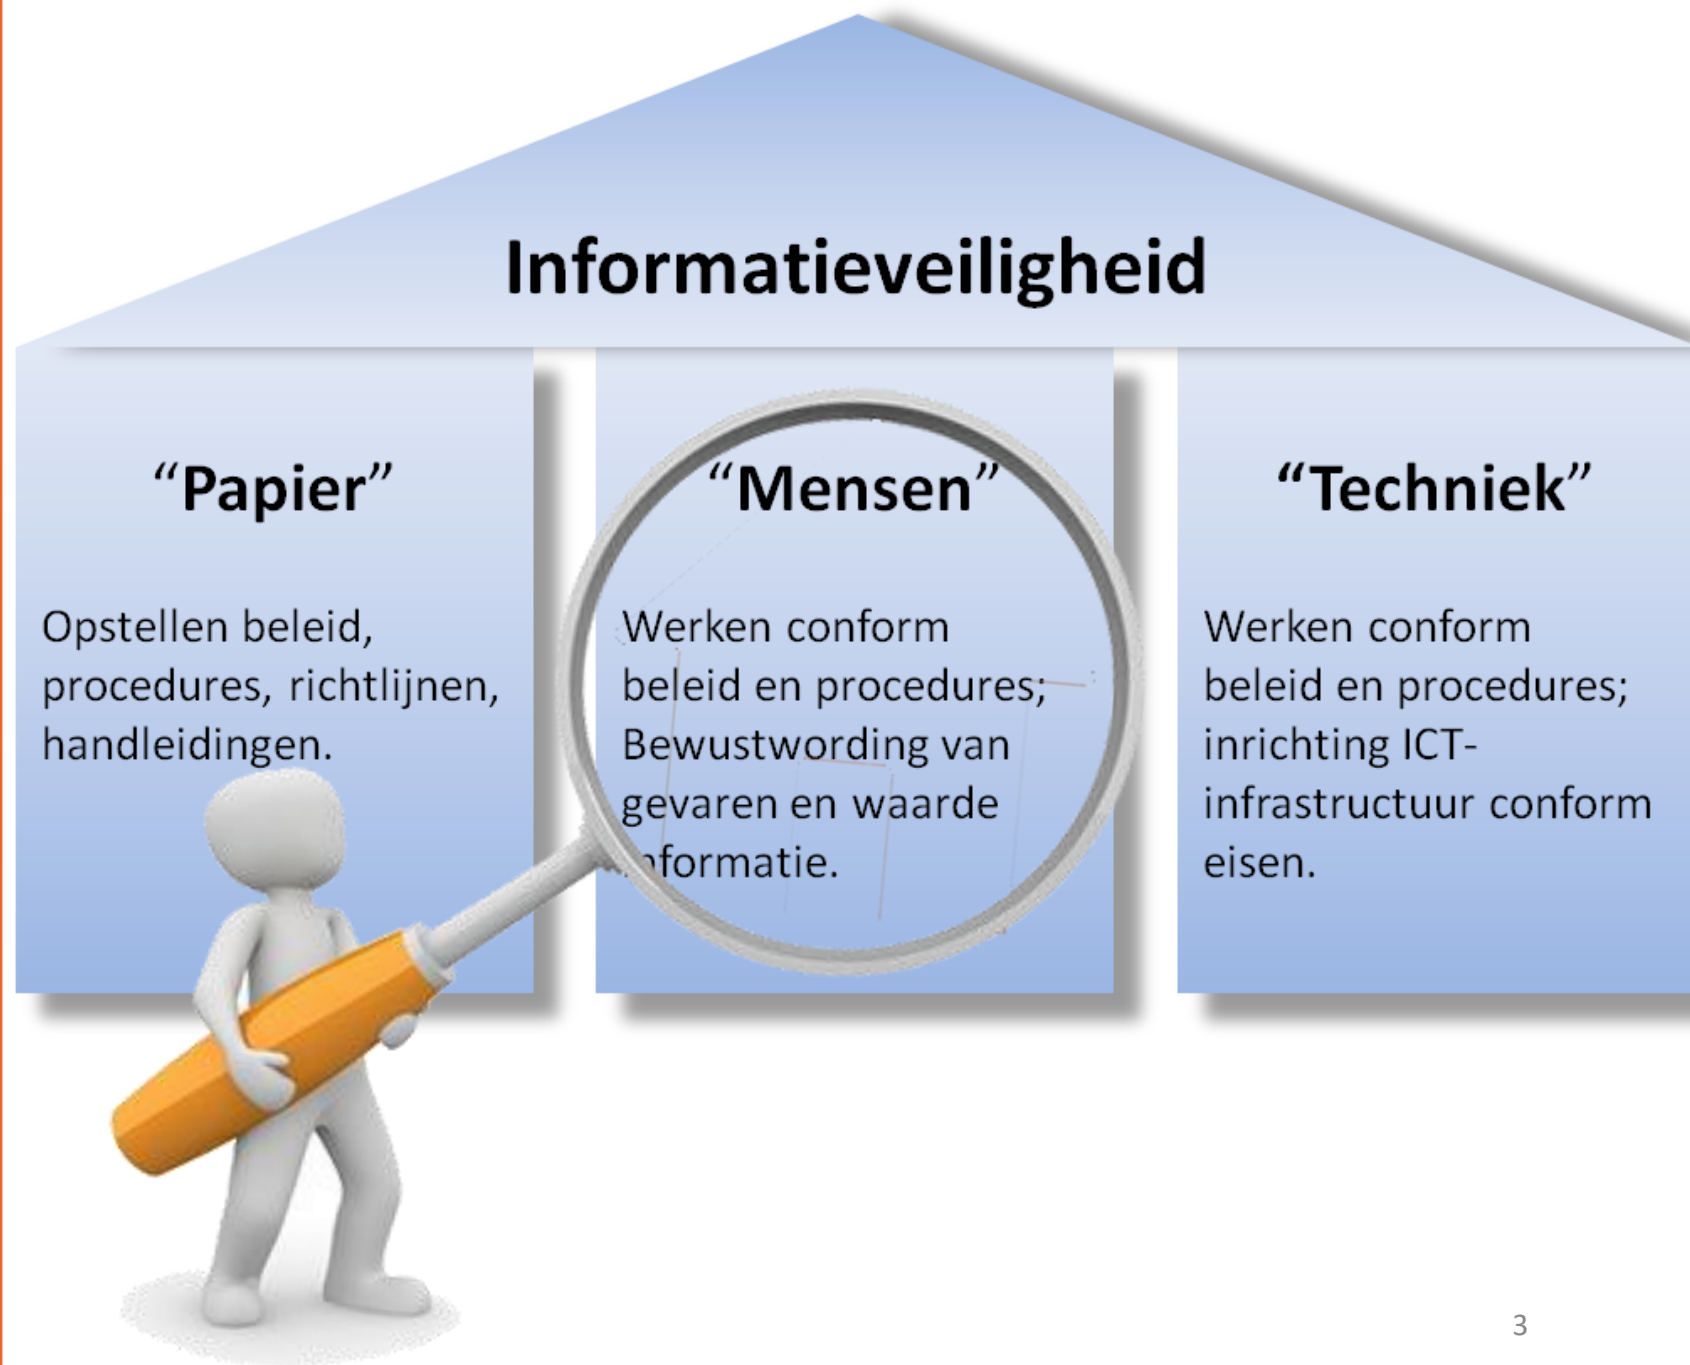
Informatieveiligheid

“Papier”

Opstellen beleid, procedures, richtlijnen, handleidingen.

“Mensen”

Werken conform beleid en procedures; Bewustwording van gevaren en waarde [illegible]formatie.

“Techniek”

Werken conform beleid en procedures; inrichting ICT-infrastructuur conform eisen.

3